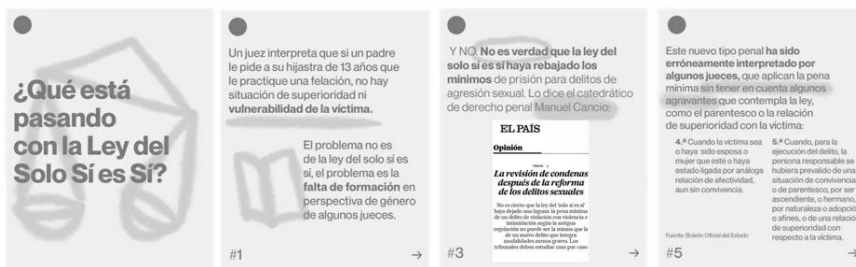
¿Qué está pasando con la Ley del Solo Sí es Sí?

Un juez interpreta que si un padre le pide a su hijastra de 13 años que le practique una felación, no hay situación de superioridad ni **vulnerabilidad de la víctima.**

El problema no es de la ley del solo sí es sí, el problema es la **falta de formación** en perspectiva de género de algunos jueces.

#1

→

Y NO. **No es verdad que la ley del solo sí es sí haya rebajado los mínimos** de prisión para delitos de agresión sexual. Lo dice el catedrático de derecho penal Manuel Cancio:

EL PAÍS

Opinión

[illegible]

La revisión de condenas después de la reforma de los delitos sexuales

No es cierto que la ley del 'solo sí es sí' haya rebajado que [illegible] la pena mínima de un delito de violación con violencia e intimidación según la antigua regulación no puede ser la mínima que la de un nuevo delito que integra modalidades menos graves. Los tribunales deben estudiar caso por caso

#3

→

Este nuevo tipo penal **ha sido erróneamente interpretado por algunos jueces**, que aplican la pena mínima sin tener en cuenta algunos agravantes que contempla la ley, como el parentesco o la relación de superioridad con la víctima:

4.ª Cuando la víctima sea o haya sido esposa o mujer que esté o haya estado ligada por análoga relación de afectividad, aun sin convivencia.

5.ª Cuando, para la ejecución del delito, la persona responsable se hubiera prevalido de una situación de convivencia o de parentesco, por ser ascendiente, o hermano, por naturaleza o adopción, o afines, o de una relación de superioridad con respecto a la víctima.

Fuente: Boletín Oficial del Estado

#5

→